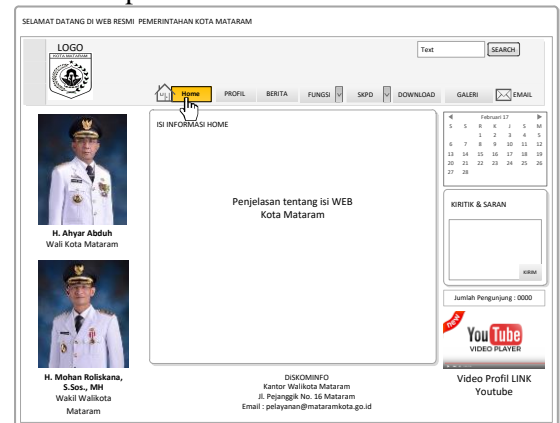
SELAMAT DATANG DI WEB RESMI PEMERINTAHAN KOTA MATARAM

LOGO

KOTA MATARAM

Text

SEARCH

Home

PROFIL

BERITA

FUNGSI

SKPD

DOWNLOAD

GALERI

EMAIL

H. Ahyar Abduh
Wali Kota Mataram

ISI INFORMASI HOME

Penjelasan tentang isi WEB Kota Mataram

| Februari 17 | | | | | | |
|---|---|---|---|---|---|---|
| S | S | R | K | J | S | M |
| | | 1 | 2 | 3 | 4 | 5 |
| 6 | 7 | 8 | 9 | 10 | 11 | 12 |
| 13 | 14 | 15 | 16 | 17 | 18 | 19 |
| 20 | 21 | 22 | 23 | 24 | 25 | 26 |
| 27 | 28 | | | | | |

KIRITIK & SARAN

KIRIM

Jumlah Pengunjung : 0000

NEW

YouTube

VIDEO PLAYER

H. Mohan Roliskana, S.Sos., MH
Wakil Walikota Mataram

DISKOMINFO
Kantor Walikota Mataram
Jl. Pejanggik No. 16 Mataram
Email : pelayanan@mataramkota.go.id

Video Profil LINK Youtube